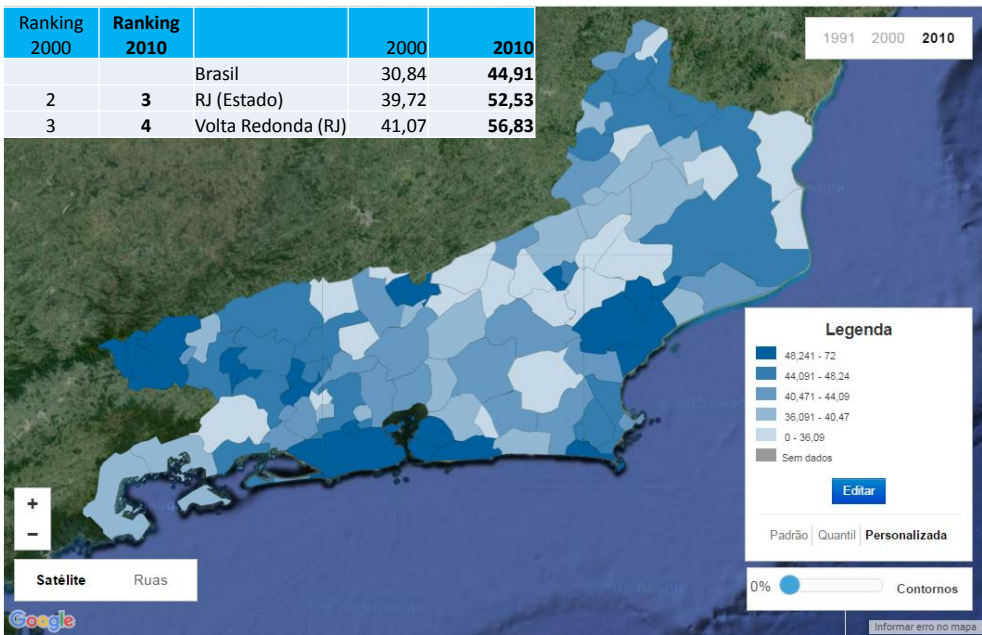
| Ranking 2000 | Ranking 2010 | | 2000 | 2010 |
|---|---|---|---|---|
| | | Brasil | 30,84 | 44,91 |
| 2 | 3 | RJ (Estado) | 39,72 | 52,53 |
| 3 | 4 | Volta Redonda (RJ) | 41,07 | 56,83 |

1991 2000 2010

Legenda
48,241 - 72
44,091 - 48,24
40,471 - 44,09
36,091 - 40,47
0 - 36,09
Sem dados
Editar
Padrão Quantil Personalizada

0% Contornos

+
−

Satélite Ruas

Google

Informar erro no mapa